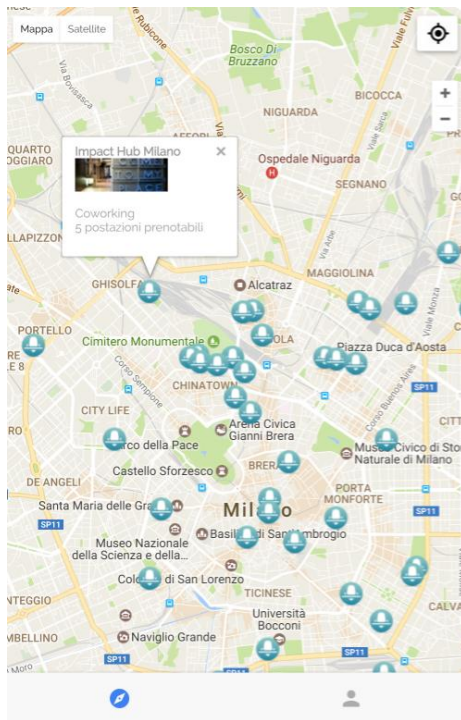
Mappa
Satellite
+
−
Impact Hub Milano
×
Coworking
5 postazioni prenotabili
Bosco Di Bruzzano
BICOCCA
NIGUARDA
Ospedale Niguarda
SEGNANO
QUARTO OGGIARO
LLAPIZZON
MAGGIOLINA
GHISOLF
Alcatraz
PORTELLO
Cimitero Monumentale
OLA
Piazza Duca d'Aosta
CHINATOWN
CITY LIFE
Arena Civica Gianni Brera
rco della Pace
Museo Civico di Storia Naturale di Milano
Castello Sforzesco
BRERA
DE ANGELI
PORTA MONFORTE
Santa Maria delle Gra
Milano
SP11
Museo Nazionale della Scienza e della...
Basilica di Sant'Ambrogio
Colo di San Lorenzo
TICINESE
Università Bocconi
MBELLINO
Naviglio Grande
CALVA
SP11
SP11
Via Bovisasca
Rubicone
Corso Sempione
Viale Monza
Corso Buenos Aires